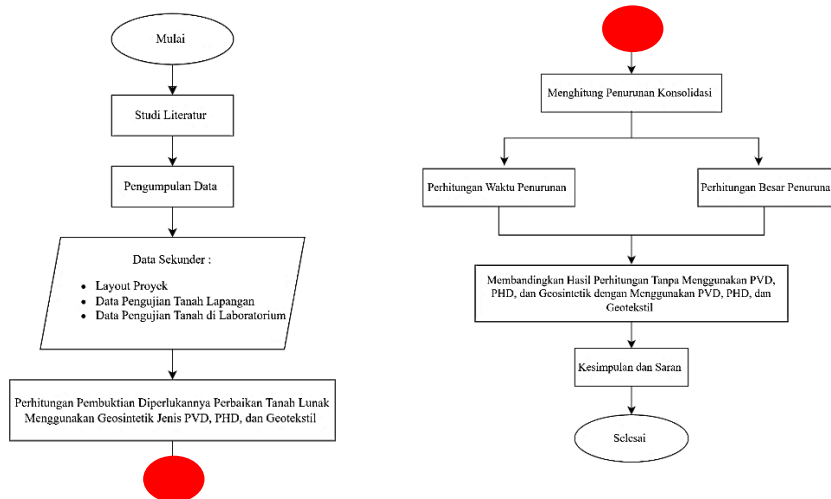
Mulai

Studi Literatur

Pengumpulan Data

Data Sekunder :

- Layout Proyek
- Data Pengujian Tanah Lapangan
- Data Pengujian Tanah di Laboratorium

Perhitungan Pembuktian Diperlukannya Perbaikan Tanah Lunak Menggunakan Geosintetik Jenis PVD, PHD, dan Geotekstil

Menghitung Penurunan Konsolidasi

Perhitungan Waktu Penurunan

Perhitungan Besar Penurunan

Membandingkan Hasil Perhitungan Tanpa Menggunakan PVD, PHD, dan Geosintetik dengan Menggunakan PVD, PHD, dan Geotekstil

Kesimpulan dan Saran

Selesai